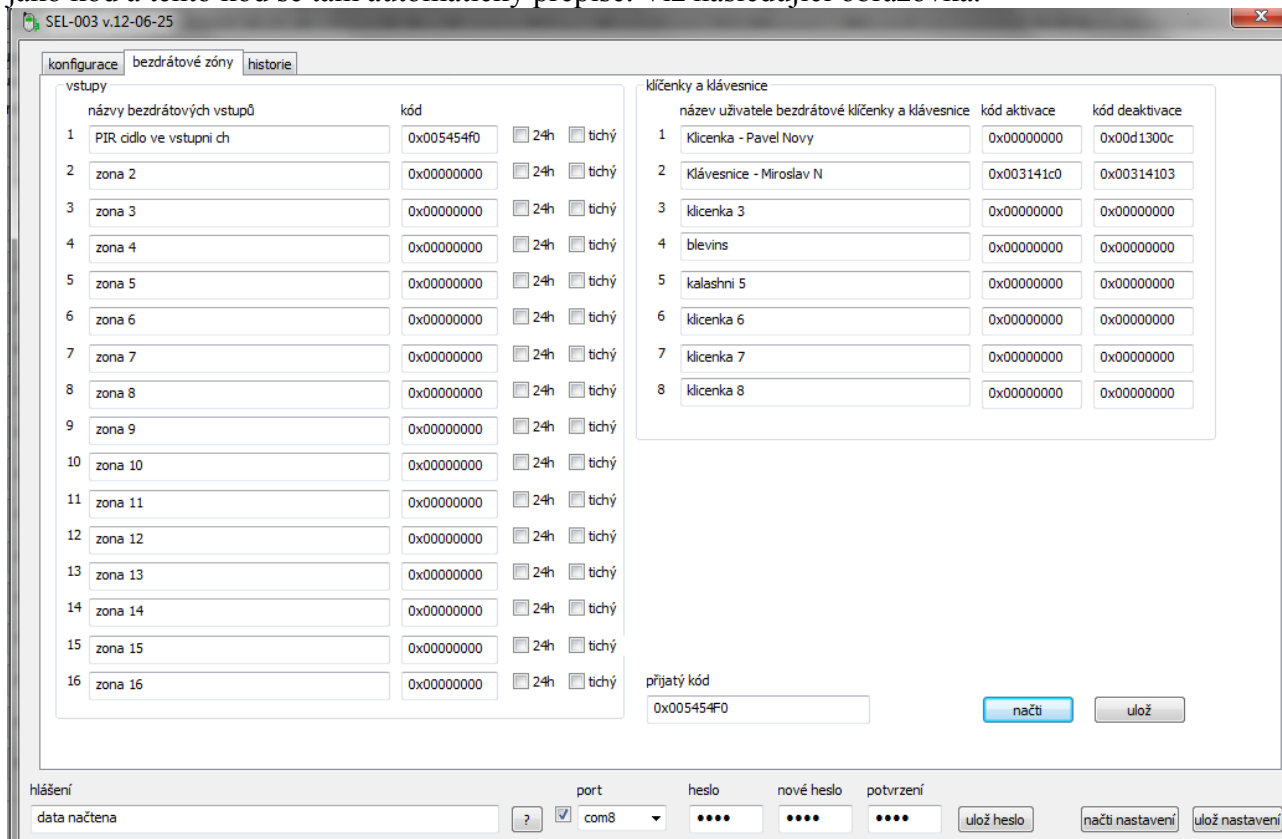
jako kód a tento kód se tam automaticky propíše. Viz následující obrazovka:

SEL-003 v.12-06-25

konfigurace | bezdrátové zóny | historie

vstupy

| | názvy bezdrátových vstupů | kód | | |
|---|---|---|---|---|
| 1 | PIR cidlo ve vstupni ch | 0x005454f0 | 24h | tichý |
| 2 | zona 2 | 0x00000000 | 24h | tichý |
| 3 | zona 3 | 0x00000000 | 24h | tichý |
| 4 | zona 4 | 0x00000000 | 24h | tichý |
| 5 | zona 5 | 0x00000000 | 24h | tichý |
| 6 | zona 6 | 0x00000000 | 24h | tichý |
| 7 | zona 7 | 0x00000000 | 24h | tichý |
| 8 | zona 8 | 0x00000000 | 24h | tichý |
| 9 | zona 9 | 0x00000000 | 24h | tichý |
| 10 | zona 10 | 0x00000000 | 24h | tichý |
| 11 | zona 11 | 0x00000000 | 24h | tichý |
| 12 | zona 12 | 0x00000000 | 24h | tichý |
| 13 | zona 13 | 0x00000000 | 24h | tichý |
| 14 | zona 14 | 0x00000000 | 24h | tichý |
| 15 | zona 15 | 0x00000000 | 24h | tichý |
| 16 | zona 16 | 0x00000000 | 24h | tichý |

klíčenky a klávesnice

| | název uživatele bezdrátové klíčenky a klávesnice | kód aktivace | kód deaktivace |
|---|---|---|---|
| 1 | Klicenka - Pavel Novy | 0x00000000 | 0x00d1300c |
| 2 | Klávesnice - Miroslav N | 0x003141c0 | 0x00314103 |
| 3 | klicenka 3 | 0x00000000 | 0x00000000 |
| 4 | blevins | 0x00000000 | 0x00000000 |
| 5 | kalashni 5 | 0x00000000 | 0x00000000 |
| 6 | klicenka 6 | 0x00000000 | 0x00000000 |
| 7 | klicenka 7 | 0x00000000 | 0x00000000 |
| 8 | klicenka 8 | 0x00000000 | 0x00000000 |

přijatý kód
0x005454F0

načti | ulož

hlášení
data načtena
?
port
com8
heslo
••••
nové heslo
••••
potvrzení
••••
ulož heslo
načti nastavení
ulož nastavení